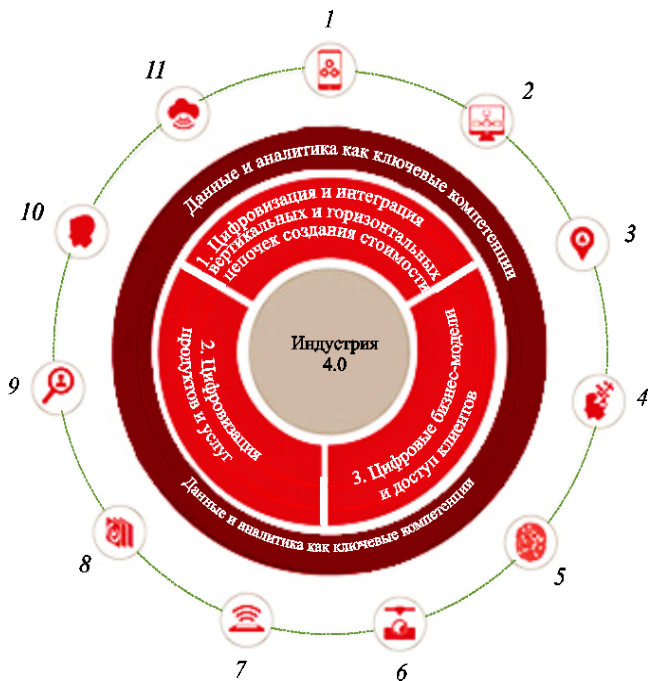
1

11

2

10

3

9

4

8

5

7

6

Данные и аналитика как ключевые компетенции

1. Цифровизация и интеграция вертикальных и горизонтальных цепочек создания стоимости

2. Цифровизация продуктов и услуг

Индустрия 4.0

3. Цифровые бизнес-модели и доступ клиентов

Данные и аналитика как ключевые компетенции